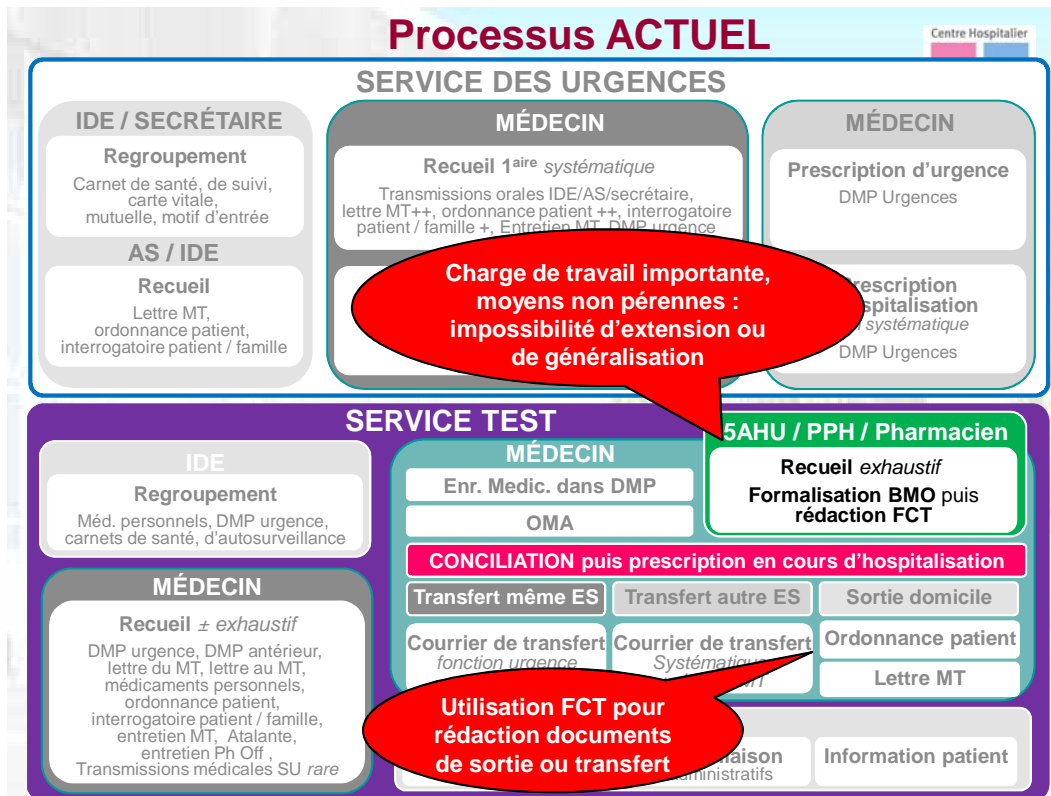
Processus ACTUEL

Centre Hospitalier

SERVICE DES URGENCES

IDE / SECRÉTAIRE

Regroupement

Carnet de santé, de suivi, carte vitale, mutuelle, motif d'entrée

AS / IDE

Recueil

Lettre MT, ordonnance patient, interrogatoire patient / famille

MÉDECIN

Recueil 1$^{aire}$ *systématique*

Transmissions orales IDE/AS/secrétaire, lettre MT++, ordonnance patient ++, interrogatoire patient / famille +, Entretien MT, DMP urgence

MÉDECIN

Prescription d'urgence

DMP Urgences

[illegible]rescription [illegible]spitalisation

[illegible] *systématique*

DMP Urgences

Charge de travail importante, moyens non pérennes : impossibilité d'extension ou de généralisation

SERVICE TEST

IDE

Regroupement

Méd. personnels, DMP urgence, carnets de santé, d'autosurveillance

MÉDECIN

Recueil ± *exhaustif*

DMP urgence, DMP antérieur, lettre du MT, lettre au MT, médicaments personnels, ordonnance patient, interrogatoire patient / famille, entretien MT, Atalante, entretien Ph Off , Transmissions médicales SU *rare*

MÉDECIN

Enr. Medic. dans DMP

OMA

5AHU / PPH / Pharmacien

Recueil *exhaustif*

Formalisation BMO puis rédaction FCT

CONCILIATION puis prescription en cours d'hospitalisation

Transfert même ES

Transfert autre ES

Sortie domicile

Courrier de transfert

*fonction urgence*

Courrier de transfert

*Systématique*

Ordonnance patient

Lettre MT

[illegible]aison

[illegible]dministratifs

Information patient

Utilisation FCT pour rédaction documents de sortie ou transfert